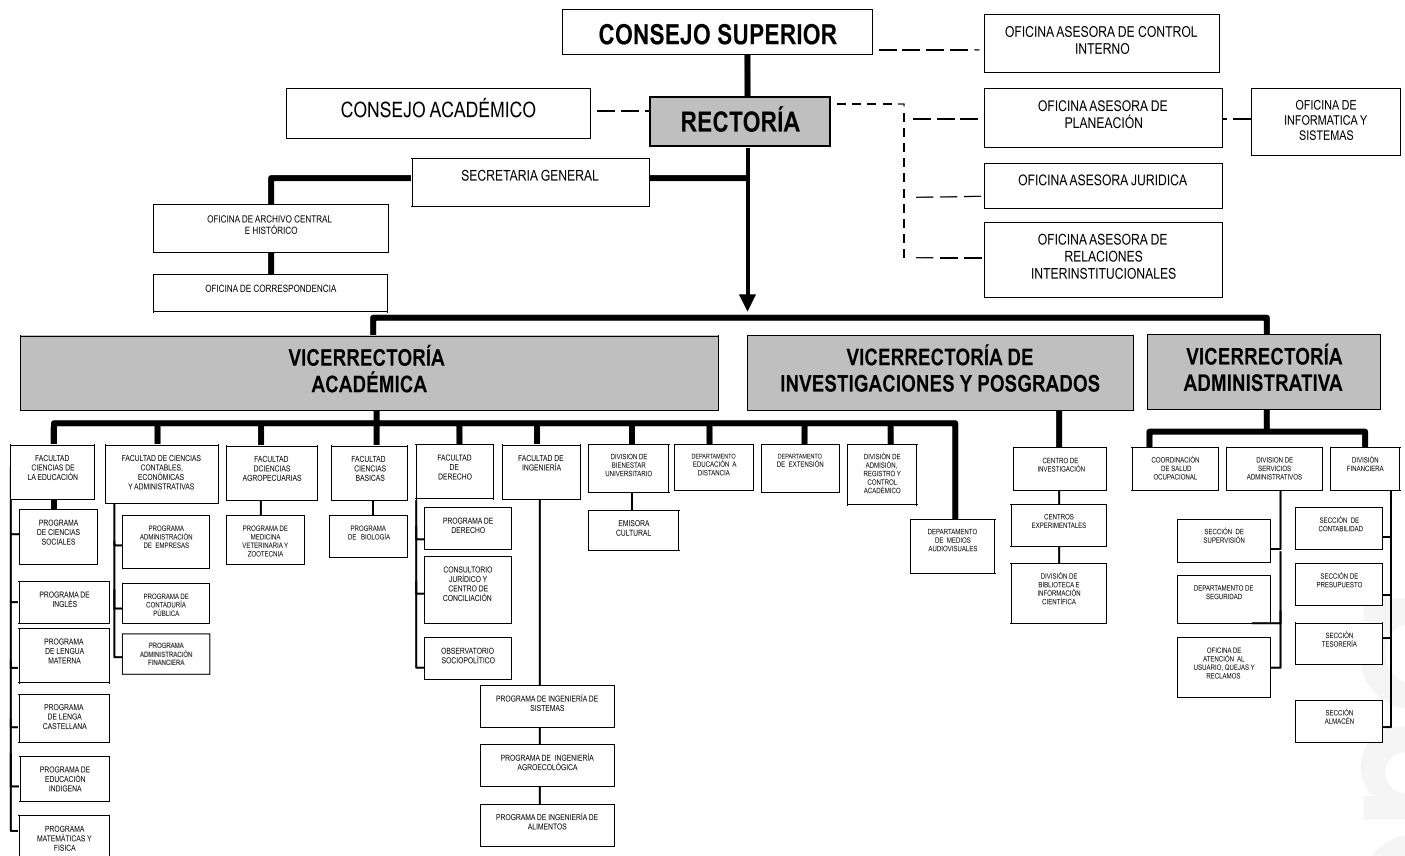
CONSEJO SUPERIOR

OFICINA ASESORA DE CONTROL INTERNO

CONSEJO ACADÉMICO

RECTORÍA

OFICINA ASESORA DE PLANEACIÓN

OFICINA DE INFORMATICA Y SISTEMAS

SECRETARIA GENERAL

OFICINA ASESORA JURIDICA

OFICINA DE ARCHIVO CENTRAL E HISTÓRICO

OFICINA ASESORA DE RELACIONES INTERINSTITUCIONALES

OFICINA DE CORRESPONDENCIA

VICERRECTORÍA ACADÉMICA

VICERRECTORÍA DE INVESTIGACIONES Y POSGRADOS

VICERRECTORÍA ADMINISTRATIVA

FACULTAD CIENCIAS DE LA EDUCACIÓN

PROGRAMA DE CIENCIAS SOCIALES

PROGRAMA DE INGLÉS

PROGRAMA DE LENGUA MATERNA

PROGRAMA DE LENGA CASTELLANA

PROGRAMA DE EDUCACIÓN INDIGENA

PROGRAMA MATEMÁTICAS Y FISICA

FACULTAD DE CIENCIAS CONTABLES, ECONOMICAS Y ADMINISTRATIVAS

PROGRAMA ADMINISTRACIÓN DE EMPRESAS

PROGRAMA DE CONTADURÍA PÚBLICA

PROGRAMA ADMINISTRACIÓN FINANCIERA

FACULTAD DCIENCIAS AGROPECUARIAS

PROGRAMA DE MEDICINA VETERINARIA Y ZOOTECNIA

FACULTAD CIENCIAS BASICAS

PROGRAMA DE BIOLOGÍA

FACULTAD DE DERECHO

PROGRAMA DE DERECHO

CONSULTORIO JURÍDICO Y CENTRO DE CONCILIACIÓN

OBSERVATORIO SOCIOPOLÍTICO

FACULTAD DE INGENIERÍA

PROGRAMA DE INGENIERÍA DE SISTEMAS

PROGRAMA DE INGENIERÍA AGROECOLÓGICA

PROGRAMA DE INGENIERÍA DE ALIMENTOS

DIVISION DE BIENESTAR UNIVERSITARIO

EMISORA CULTURAL

DEPARTAMENTO EDUCACIÓN A DISTANCIA

DEPARTAMENTO DE EXTENSIÓN

DIVISIÓN DE ADMISIÓN, REGISTRO Y CONTROL ACADÉMICO

DEPARTAMENTO DE MEDIOS AUDIOVISUALES

CENTRO DE INVESTIGACIÓN

CENTROS EXPERIMENTALES

DIVISIÓN DE BIBLIOTECA E INFORMACIÓN CIENTÍFICA

COORDINACIÓN DE SALUD OCUPACIONAL

DIVISION DE SERVICIOS ADMINISTRATIVOS

SECCIÓN DE SUPERVISIÓN

DEPARTAMENTO DE SEGURIDAD

OFICINA DE ATENCIÓN AL USUARIO, QUEJAS Y RECLAMOS

DIVISIÓN FINANCIERA

SECCIÓN DE CONTABILIDAD

SECCIÓN DE PRESUPUESTO

SECCIÓN TESORERÍA

SECCIÓN ALMACÉN